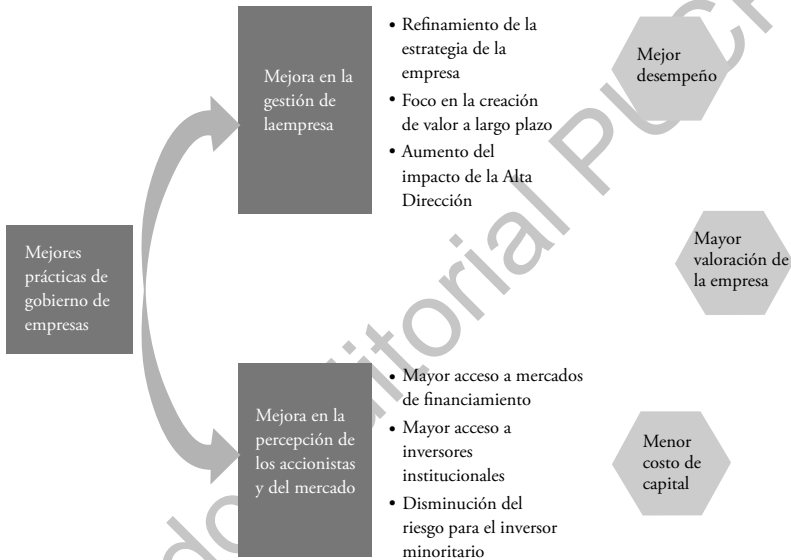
Mejores prácticas de gobierno de empresas

Mejora en la gestión de laempresa

• Refinamiento de la estrategia de la empresa
• Foco en la creación de valor a largo plazo
• Aumento del impacto de la Alta Dirección

Mejor desempeño

Mayor valoración de la empresa

Mejora en la percepción de los accionistas y del mercado

• Mayor acceso a mercados de financiamiento
• Mayor acceso a inversores institucionales
• Disminución del riesgo para el inversor minoritario

Menor costo de capital

Fondo Editorial PUCP